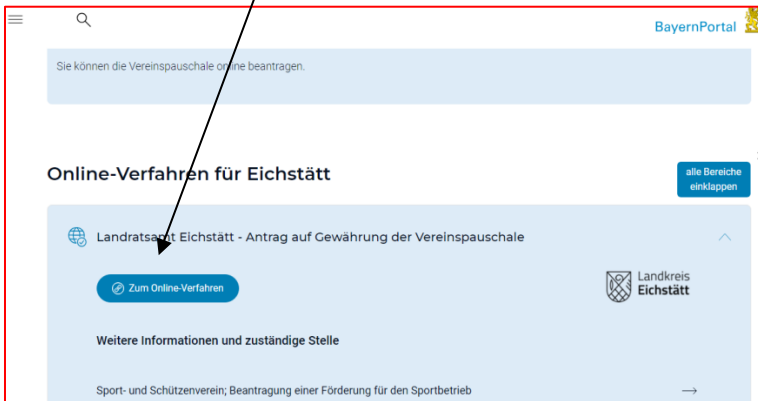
BayernPortal

Sie können die Vereinspauschale online beantragen.

Online-Verfahren für Eichstätt

alle Bereiche einklappen

Landratsamt Eichstätt - Antrag auf Gewährung der Vereinspauschale

Zum Online-Verfahren

Landkreis Eichstätt

Weitere Informationen und zuständige Stelle

Sport- und Schützenverein; Beantragung einer Förderung für den Sportbetrieb